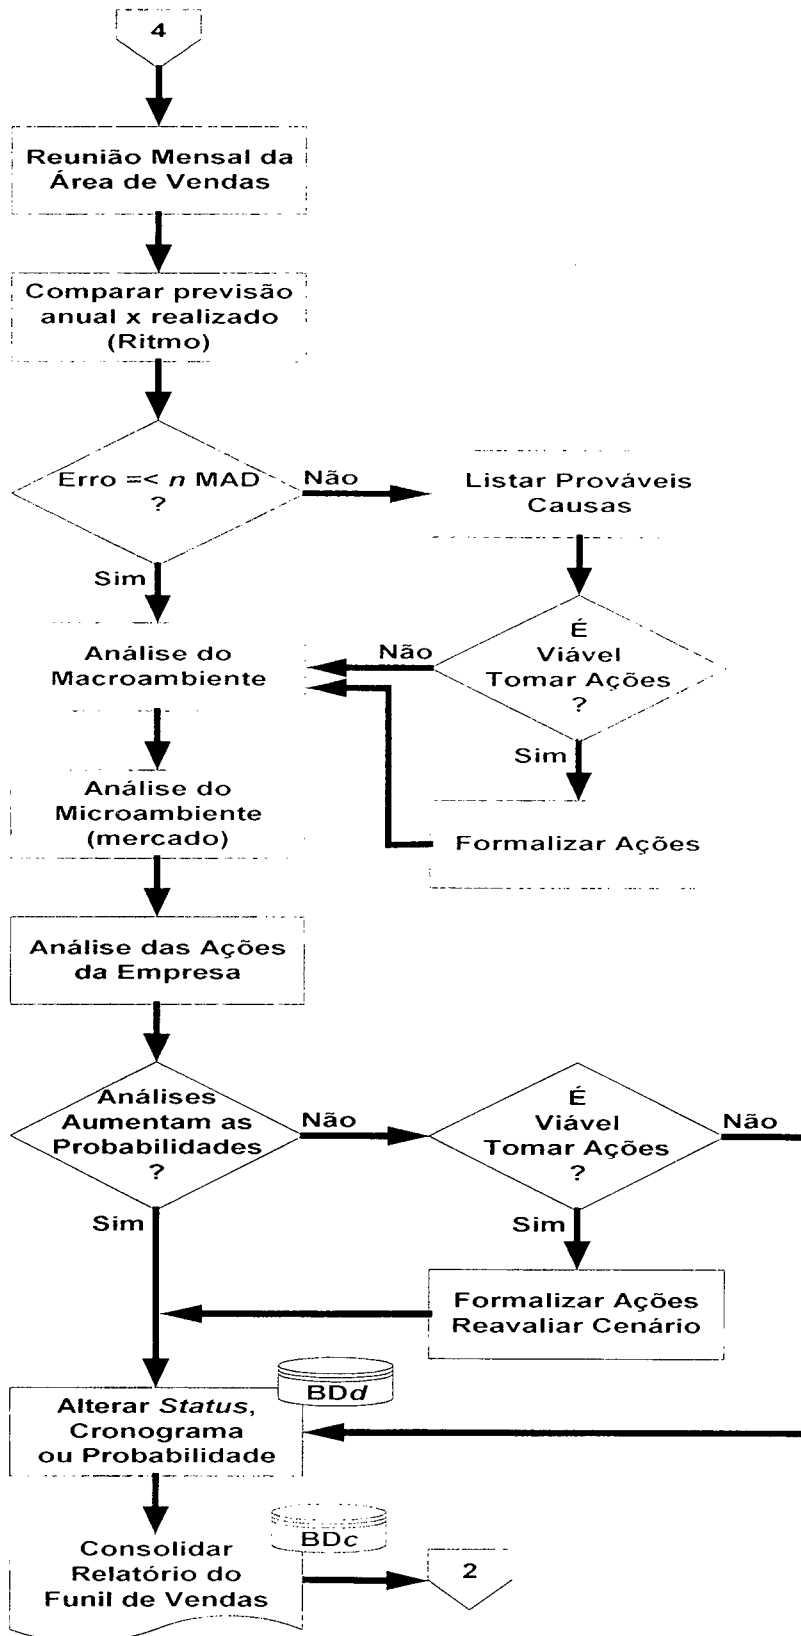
4

Reunião Mensal da Área de Vendas

Comparar previsão anual x realizado (Ritmo)

Erro =< $n$ MAD ?

Não

Listar Prováveis Causas

Sim

É Viável Tomar Ações ?

Não

Análise do Macroambiente

Sim

Análise do Microambiente (mercado)

Formalizar Ações

Análise das Ações da Empresa

Análises Aumentam as Probabilidades ?

Não

É Viável Tomar Ações ?

Não

Sim

Sim

Formalizar Ações Reavaliar Cenário

BD*d*

Alterar *Status*, Cronograma ou Probabilidade

BDc

Consolidar Relatório do Funil de Vendas

2